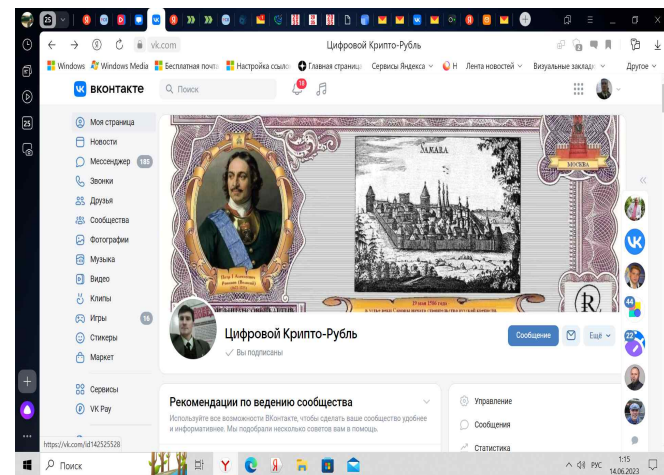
25

vk.com Цифровой Крипто-Рубль

Windows Windows Media Бесплатная почта Настройка ссылок Главная страница Сервисы Яндекса Н Лента новостей Визуальные закладки Другое

вконтакте Поиск 18

Моя страница
Новости
Мессенджер 185
Звонки
Друзья
Сообщества
Фотографии
Музыка
Видео
Клипы
Игры 16
Стикеры
Маркет
Сервисы
VK Pay

ЗАКАЗА
МОСКВА
Петр I Алексеевич Романов (Великий)

Цифровой Крипто-Рубль
Вы подписаны
Сообщение
Ещё

Рекомендации по ведению сообщества
Используйте все возможности ВКонтакте, чтобы сделать ваше сообщество удобнее и информативнее. Мы подобрали несколько советов вам в помощь.

Управление
Сообщения
Статистика

https://vk.com/id142525528

Поиск
РУС 1:15 14.06.2023